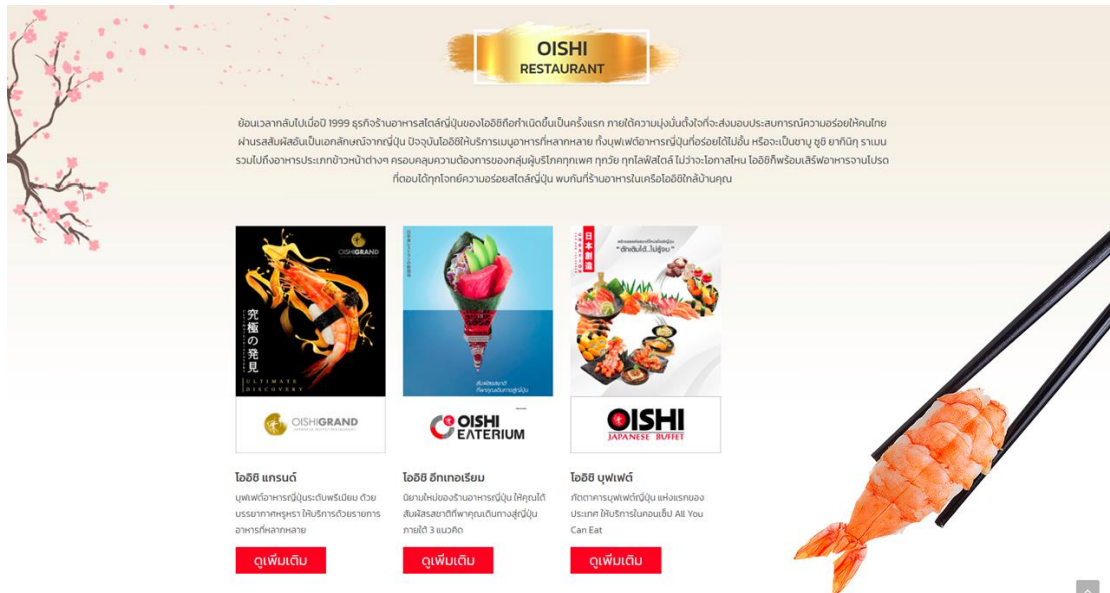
OISHI
RESTAURANT

ย้อนเวลากลับไปเมื่อปี 1999 ธุรกิจร้านอาหารสไตล์ญี่ปุ่นของโออิชิถือกำเนิดขึ้นเป็นครั้งแรก ภายใต้ความมุ่งมั่นตั้งใจที่จะส่งมอบประสบการณ์ความอร่อยให้คนไทยผ่านรสสัมผัสอันเป็นเอกลักษณ์จากญี่ปุ่น ปัจจุบันโออิชิให้บริการเมนูอาหารที่หลากหลาย ทั้งบุฟเฟต์อาหารญี่ปุ่นที่อร่อยได้ไม่อั้น หรือจะเป็นชาบู ซูชิ ยากินิกุ ราเมน รวมไปถึงอาหารประเภทข้าวหน้าต่างๆ ครอบคลุมความต้องการของกลุ่มผู้บริโภคทุกเพศ ทุกวัย ทุกไลฟ์สไตล์ ไม่ว่าจะโอกาสไหน โออิชิก็พร้อมเสิร์ฟอาหารจานโปรดที่ตอบได้ทุกโจทย์ความอร่อยสไตล์ญี่ปุ่น พบกันที่ร้านอาหารในเครือโออิชิใกล้บ้านคุณ

OISHIGRAND
究極の発見
ULTIMATE DISCOVERY
OISHIGRAND

OISHI EATERIUM

日本料理
"ตักเต็มได้...ไม่รู้จบ"
OISHI
JAPANESE BUFFET

โออิชิ แกรนด์
บุฟเฟต์อาหารญี่ปุ่นระดับพรีเมียม ด้วยบรรยากาศหรูหรา ให้บริการด้วยรายการอาหารที่หลากหลาย
ดูเพิ่มเติม

โออิชิ อีทเทอเรียม
นิยามใหม่ของร้านอาหารญี่ปุ่น ให้คุณได้สัมผัสรสชาติที่พาคุณเดินทางสู่ญี่ปุ่น ภายใต้ 3 แนวคิด
ดูเพิ่มเติม

โออิชิ บุฟเฟต์
ภัตตาคารบุฟเฟต์ญี่ปุ่น แห่งแรกของประเทศ ให้บริการในคอนเซ็ป All You Can Eat
ดูเพิ่มเติม